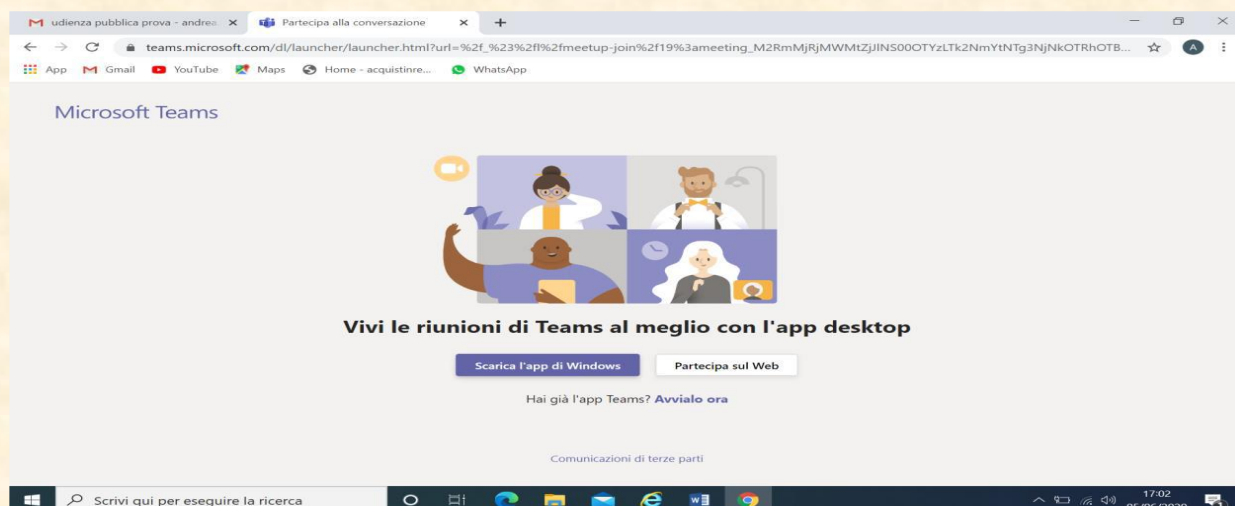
udienza pubblica prova - andrea ×
Partecipa alla conversazione ×
+

teams.microsoft.com/dl/launcher/launcher.html?url=%2f_%23%2fl%2fmeetup-join%2f19%3ameeting_M2RmMjRjMWMtZjJlNS00OTYzLTk2NmYtNTg3NjNkOTRhOTB...

App Gmail YouTube Maps Home - acquistinre... WhatsApp

Microsoft Teams

Vivi le riunioni di Teams al meglio con l'app desktop

Scarica l'app di Windows

Partecipa sul Web

Hai già l'app Teams? Avvialo ora

Comunicazioni di terze parti

Scrivi qui per eseguire la ricerca

17:02
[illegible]